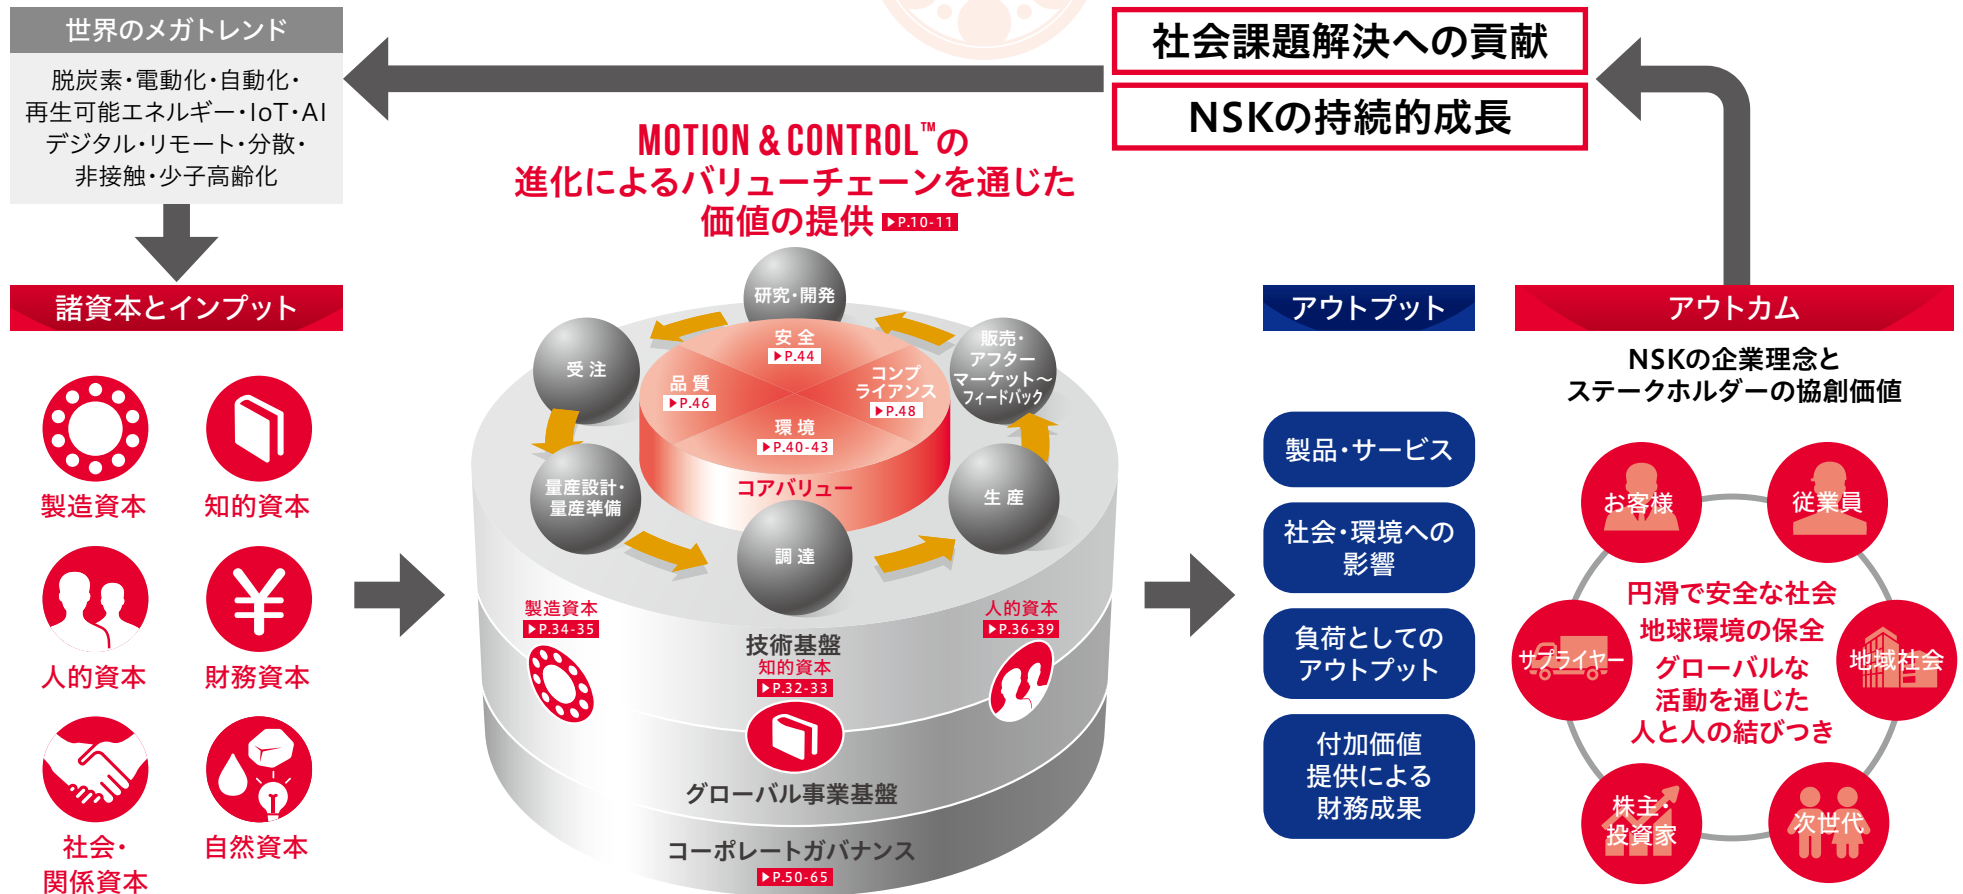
世界のメガトレンド

脱炭素・電動化・自動化・再生可能エネルギー・IoT・AI デジタル・リモート・分散・非接触・少子高齢化

社会課題解決への貢献

NSKの持続的成長

MOTION & CONTROL™の進化によるバリューチェーンを通じた価値の提供 ▶P.10-11

諸資本とインプット

製造資本

知的資本

人的資本

財務資本

社会・関係資本

自然資本

研究・開発

受注

販売・アフター マーケット～ フィードバック

安全 ▶P.44

品質 ▶P.46

コンプライアンス ▶P.48

環境 ▶P.40-43

コアバリュー

量産設計・量産準備

生産

調達

製造資本 ▶P.34-35

人的資本 ▶P.36-39

技術基盤

知的資本 ▶P.32-33

グローバル事業基盤

コーポレートガバナンス ▶P.50-65

アウトプット

製品・サービス

社会・環境への影響

負荷としてのアウトプット

付加価値提供による財務成果

アウトカム

NSKの企業理念とステークホルダーの協創価値

お客様

従業員

サプライヤー

地域社会

株主・投資家

次世代

円滑で安全な社会
地球環境の保全
グローバルな活動を通じた人と人の結びつき